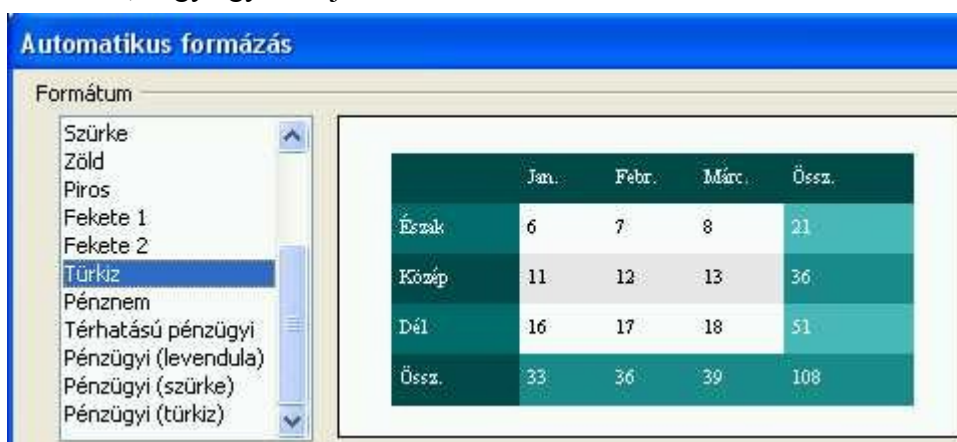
Automatikus formázás

Formátum

Szürke
Zöld
Piros
Fekete 1
Fekete 2
Türkiz
Pénznem
Térhatású pénzügyi
Pénzügyi (levendula)
Pénzügyi (szürke)
Pénzügyi (türkiz)

| | Jan. | Febr. | Márc. | Össz. |
|---|---|---|---|---|
| Észak | 6 | 7 | 8 | 21 |
| Közép | 11 | 12 | 13 | 36 |
| Dél | 16 | 17 | 18 | 51 |
| Össz. | 33 | 36 | 39 | 108 |